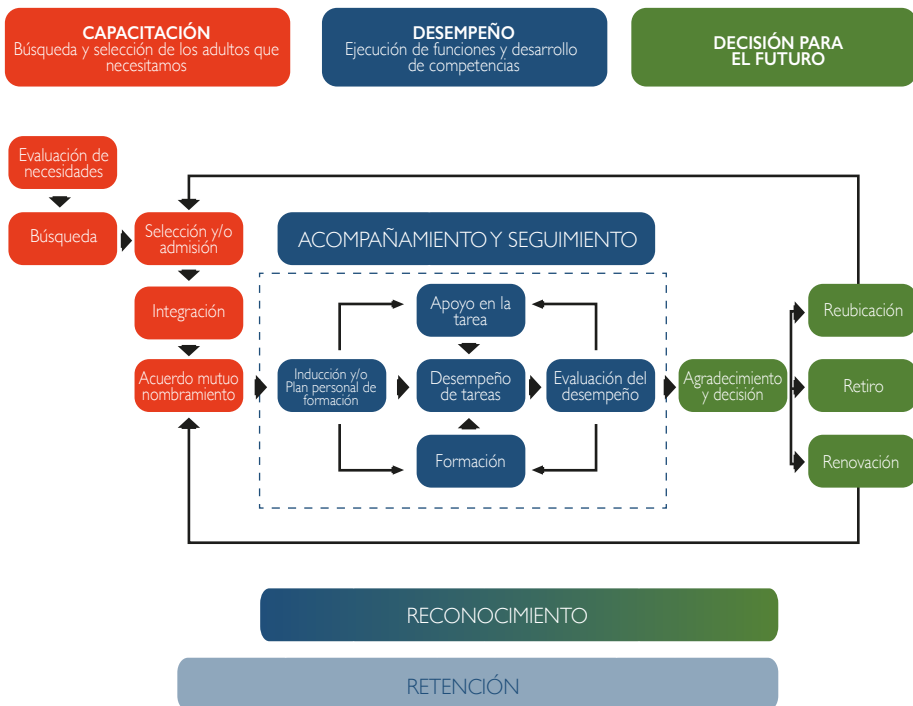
CAPACITACIÓN
Búsqueda y selección de los adultos que necesitamos

DESEMPEÑO
Ejecución de funciones y desarrollo de competencias

DECISIÓN PARA EL FUTURO

Evaluación de necesidades

Búsqueda

Selección y/o admisión

Integración

Acuerdo mutuo nombramiento

ACOMPAÑAMIENTO Y SEGUIMIENTO

Apoyo en la tarea

Inducción y/o Plan personal de formación

Desempeño de tareas

Evaluación del desempeño

Formación

Agradecimiento y decisión

Reubicación

Retiro

Renovación

RECONOCIMIENTO

RETENCIÓN